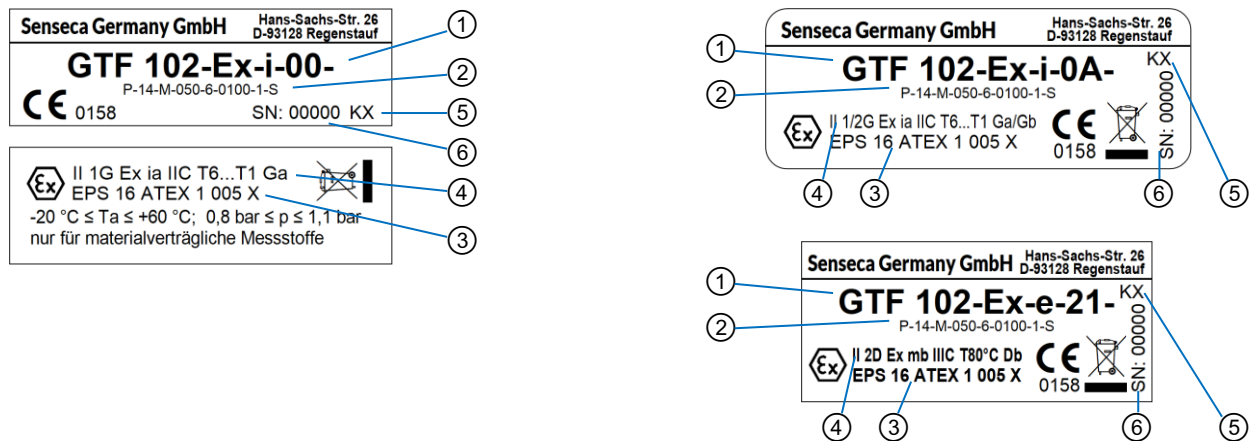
Senseca Germany GmbH
Hans-Sachs-Str. 26
D-93128 Regenstauf

GTF 102-Ex-i-00-
P-14-M-050-6-0100-1-S
CE 0158
SN: 00000 KX

①
②
⑤
⑥

II 1G Ex ia IIC T6...T1 Ga
EPS 16 ATEX 1 005 X
-20 °C ≤ Ta ≤ +60 °C; 0,8 bar ≤ p ≤ 1,1 bar
nur für materialverträgliche Messstoffe

④
③

Senseca Germany GmbH
Hans-Sachs-Str. 26
D-93128 Regenstauf

GTF 102-Ex-i-0A-
KX
P-14-M-050-6-0100-1-S
II 1/2G Ex ia IIC T6...T1 Ga/Gb
EPS 16 ATEX 1 005 X
CE 0158
SN: 00000

①
②
④
③
⑥
⑤

Senseca Germany GmbH
Hans-Sachs-Str. 26
D-93128 Regenstauf

GTF 102-Ex-e-21-
KX
P-14-M-050-6-0100-1-S
II 2D Ex mb IIIC T80°C Db
EPS 16 ATEX 1 005 X
CE 0158
SN: 00000

①
②
④
③
⑥
⑤